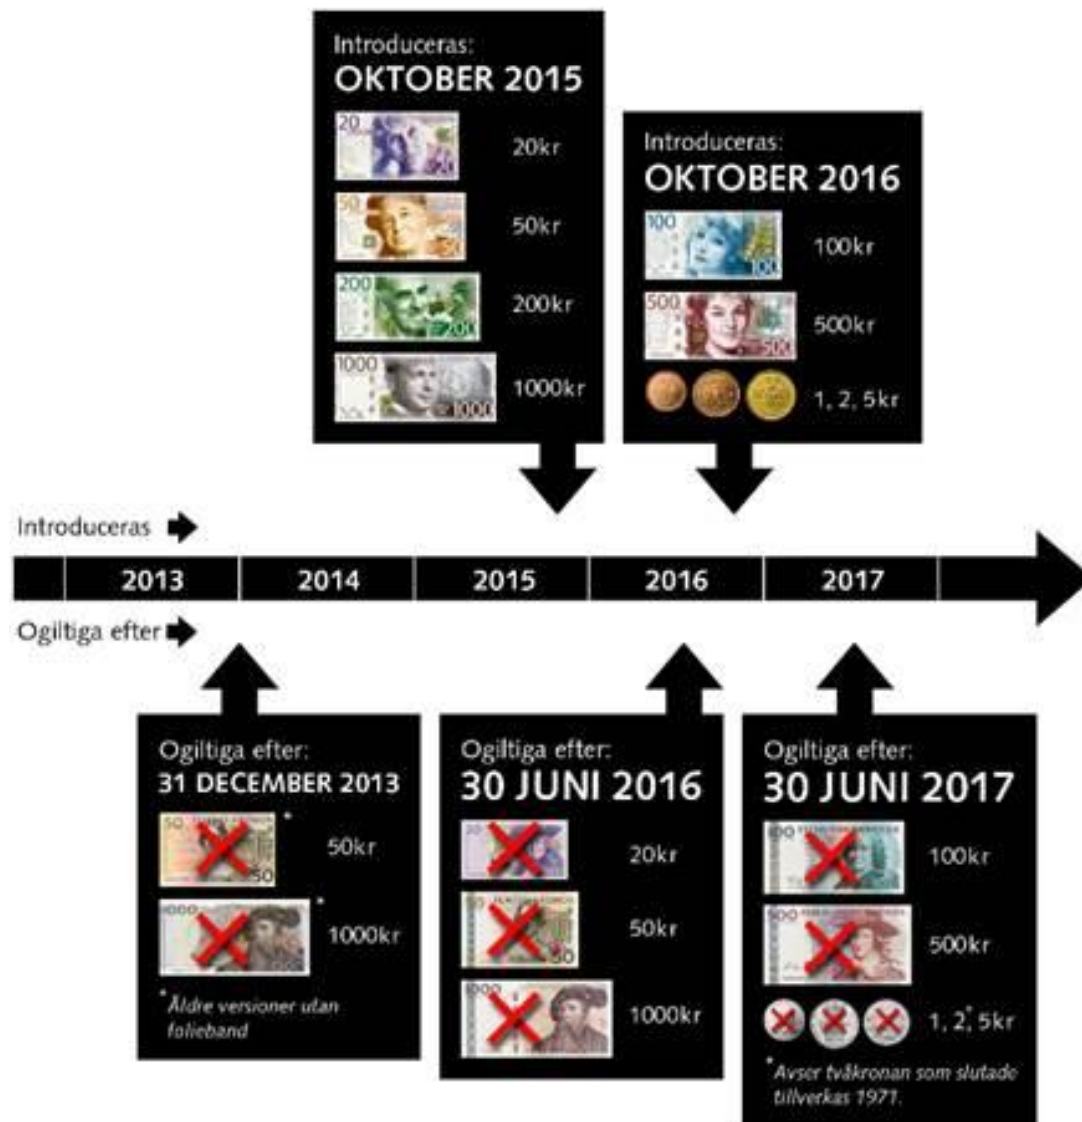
Introduceras:
OKTOBER 2015

20kr

50kr

200kr

1000kr

Introduceras:
OKTOBER 2016

100kr

500kr

1, 2, 5kr

Introduceras

2013 | 2014 | 2015 | 2016 | 2017

Ogiltiga efter

Ogiltiga efter:
31 DECEMBER 2013

50kr*

1000kr*

*Äldre versioner utan folieband

Ogiltiga efter:
30 JUNI 2016

20kr

50kr

1000kr

Ogiltiga efter:
30 JUNI 2017

100kr

500kr

1, 2*, 5kr

*Avser tvåkronan som slutade tillverkas 1971.